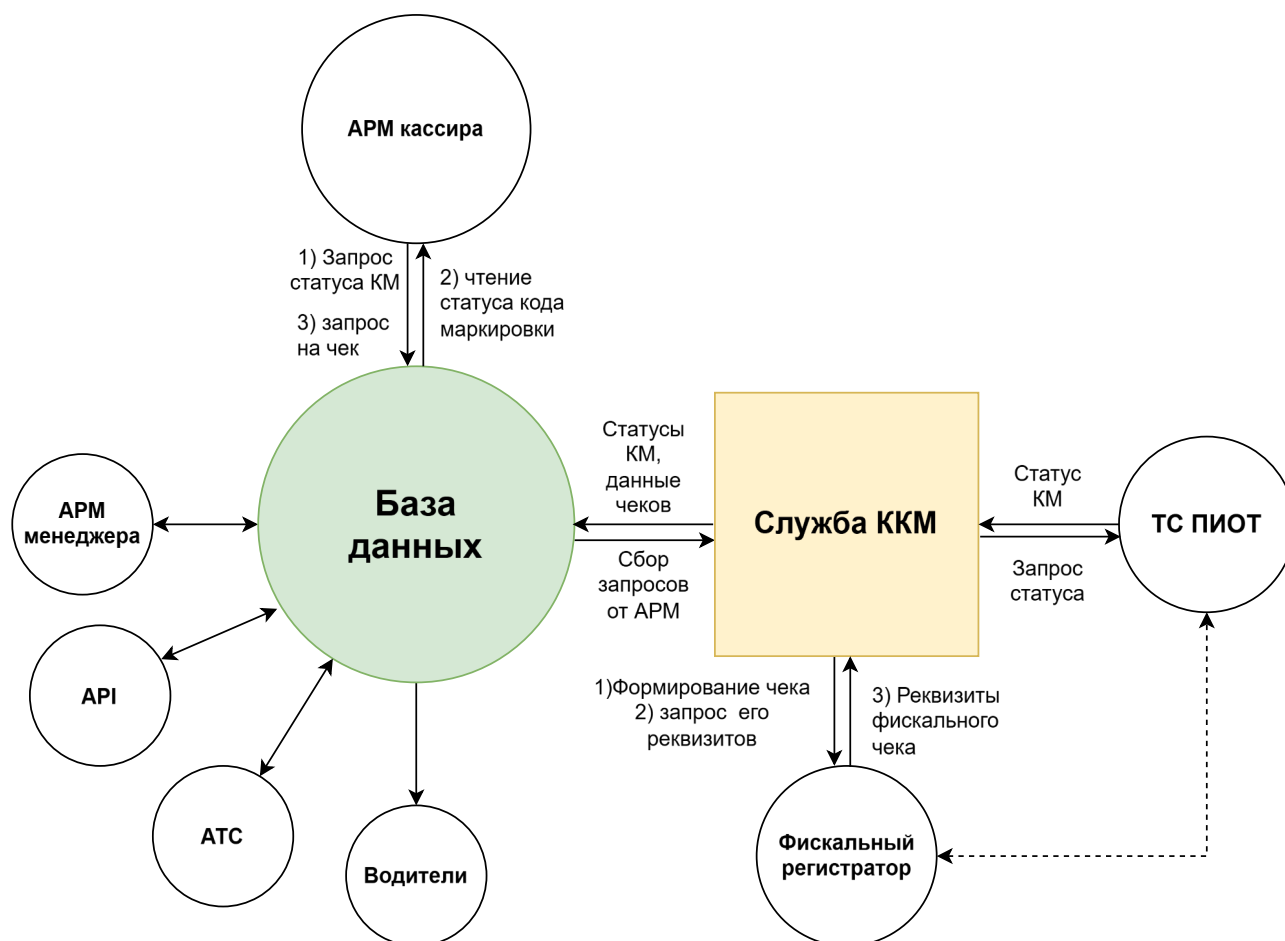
АРМ кассира

1) Запрос статуса КМ

3) запрос на чек

2) чтение статуса кода маркировки

АРМ менеджера

База данных

API

АТС

Водители

Статусы КМ, данные чеков

Сбор запросов от АРМ

Служба ККМ

Статус КМ

Запрос статуса

ТС ПИОТ

1)Формирование чека
2) запрос его реквизитов

3) Реквизиты фискального чека

Фискальный регистратор